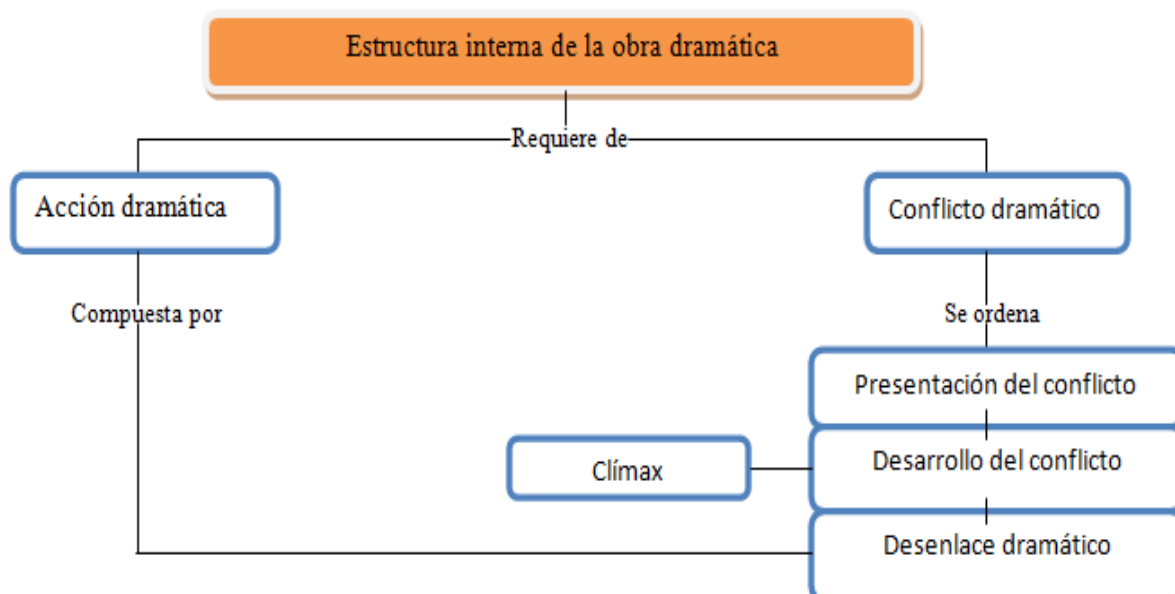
Estructura interna de la obra dramática

Requiere de

Acción dramática

Conflicto dramático

Compuesta por

Se ordena

Presentación del conflicto

Clímax

Desarrollo del conflicto

Desenlace dramático